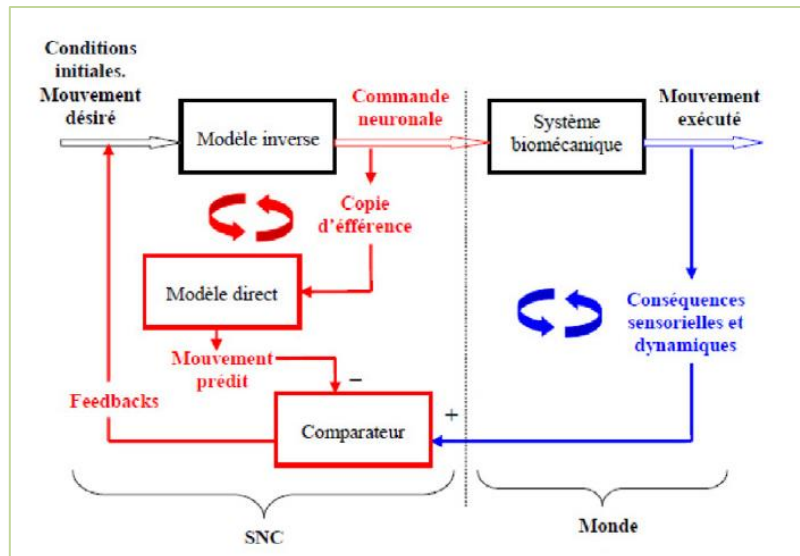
Conditions initiales. Mouvement désiré

Modèle inverse

Commande neuronale

Système biomécanique

Mouvement exécuté

Copie d'éfférence

Modèle direct

Conséquences sensorielles et dynamiques

Mouvement prédit

−

Feedbacks

+

Comparateur

SNC

Monde